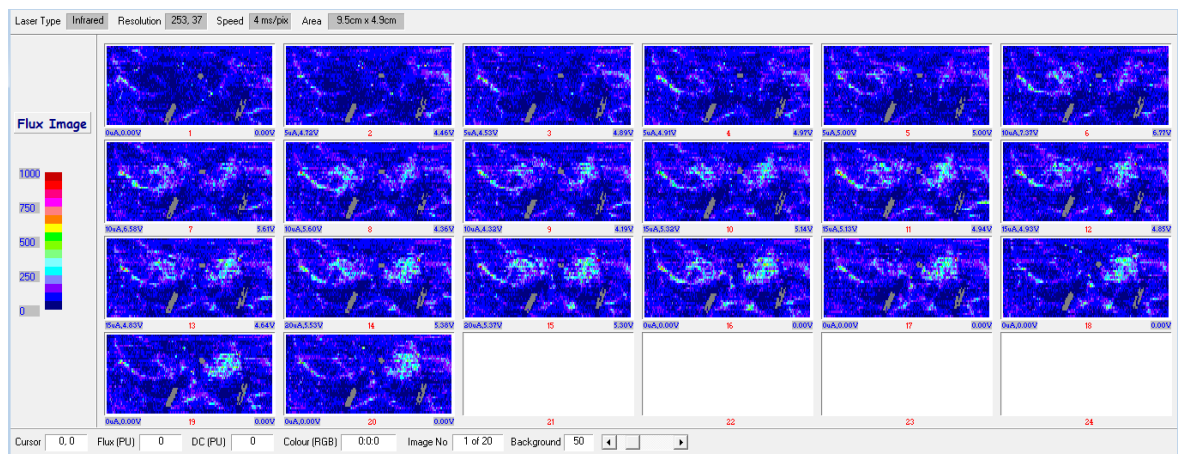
Laser Type Infrared Resolution 253, 37 Speed 4 ms/pix Area 9.5cm x 4.9cm

Flux Image

1000
750
500
250
0

0uA,0.00V 1 0.00V
5uA,4.72V 2 4.46V
5uA,4.53V 3 4.89V
5uA,4.91V 4 4.97V
5uA,5.00V 5 5.00V
10uA,7.37V 6 6.71V

10uA,6.58V 7 5.61V
10uA,5.60V 8 4.36V
10uA,4.32V 9 4.19V
15uA,5.32V 10 5.14V
15uA,5.13V 11 4.94V
15uA,4.93V 12 4.85V

15uA,4.83V 13 4.64V
20uA,5.53V 14 5.38V
20uA,5.37V 15 5.30V
0uA,0.00V 16 0.00V
0uA,0.00V 17 0.00V
0uA,0.00V 18 0.00V

0uA,0.00V 19 0.00V
0uA,0.00V 20 0.00V
21
22
23
24

Cursor 0, 0 Flux (PU) 0 DC (PU) 0 Colour (RGB) 0:0:0 Image No 1 of 20 Background 50